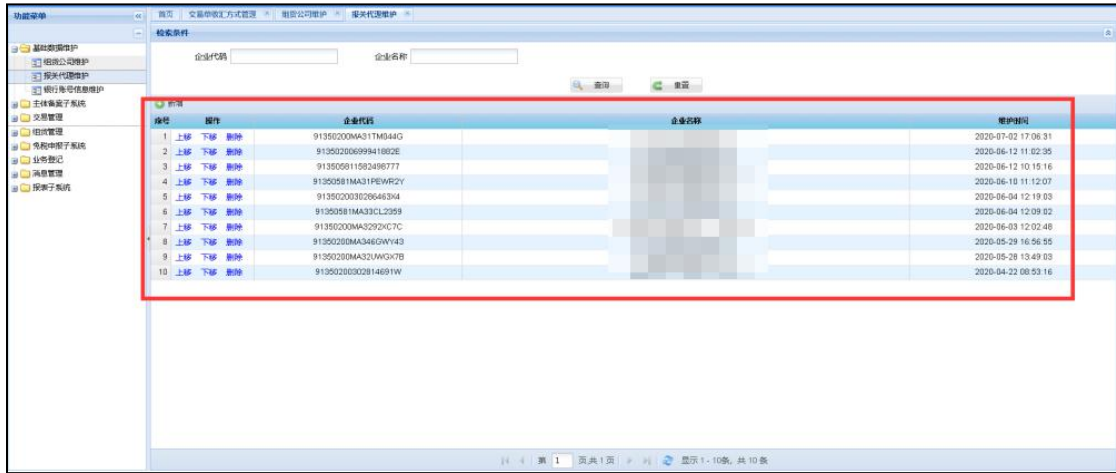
功能菜单

首页 | 交易单收汇方式管理 | 租赁公司维护 | 报关代理维护

基础数据维护
租赁公司维护
报关代理维护
银行账号信息维护
主体备案子系统
交易管理
租赁管理
免税申报子系统
业务登记
消息管理
报表子系统

检索条件

企业代码 企业名称

查询 重置

新增

| 序号 | 操作 | 企业代码 | 企业名称 | 维护时间 |
|---|---|---|---|---|
| 1 | 上移 下移 删除 | 91350200MA31TM044G | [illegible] | 2020-07-02 17:06:31 |
| 2 | 上移 下移 删除 | 91350200699941882E | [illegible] | 2020-06-12 11:02:35 |
| 3 | 上移 下移 删除 | 913505811582496777 | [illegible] | 2020-06-12 10:15:16 |
| 4 | 上移 下移 删除 | 91350581MA31PEWR2Y | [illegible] | 2020-06-10 11:12:07 |
| 5 | 上移 下移 删除 | 91350200302864​63X4 | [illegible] | 2020-06-04 12:19:03 |
| 6 | 上移 下移 删除 | 91350581MA33CL2359 | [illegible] | 2020-06-04 12:09:02 |
| 7 | 上移 下移 删除 | 91350200MA3292XC7C | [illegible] | 2020-06-03 12:02:48 |
| 8 | 上移 下移 删除 | 91350200MA346GWY43 | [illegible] | 2020-05-29 16:56:55 |
| 9 | 上移 下移 删除 | 91350200MA32UWGX7B | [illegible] | 2020-05-28 13:49:03 |
| 10 | 上移 下移 删除 | 91350200302814691W | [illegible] | 2020-04-22 08:53:16 |

第 1 页共1页 显示1 - 10条, 共 10 条